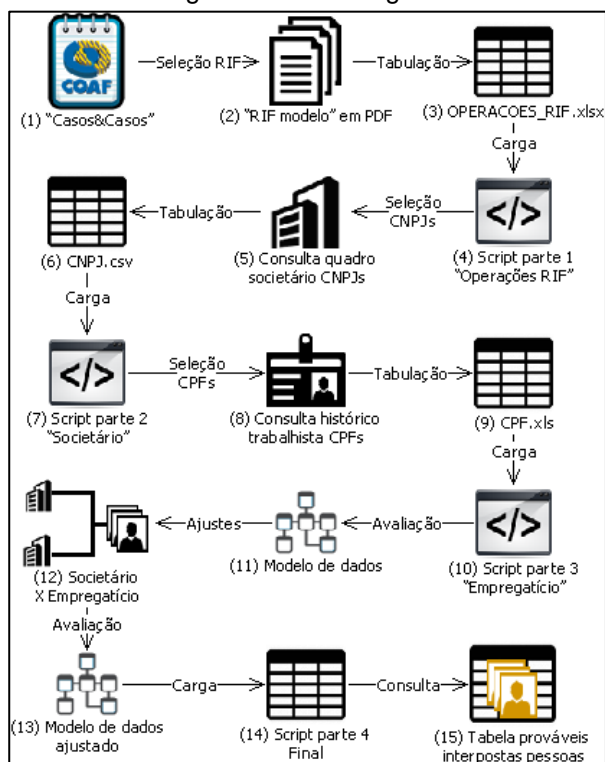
COAF

Seleção RIF

(1) "Casos&Casos"

(2) "RIF modelo" em PDF

Tabulação

(3) OPERACOES_RIF.xlsx

Carga

(4) Script parte 1 "Operações RIF"

Seleção CNPJs

(5) Consulta quadro societário CNPJs

Tabulação

(6) CNPJ.csv

Carga

(7) Script parte 2 "Societário"

Seleção CPFs

(8) Consulta histórico trabalhista CPFs

Tabulação

(9) CPF.xls

Carga

(10) Script parte 3 "Empregatício"

Avaliação

(11) Modelo de dados

Ajustes

(12) Societário X Empregatício

Avaliação

(13) Modelo de dados ajustado

Carga

(14) Script parte 4 Final

Consulta

(15) Tabela prováveis interpostas pessoas